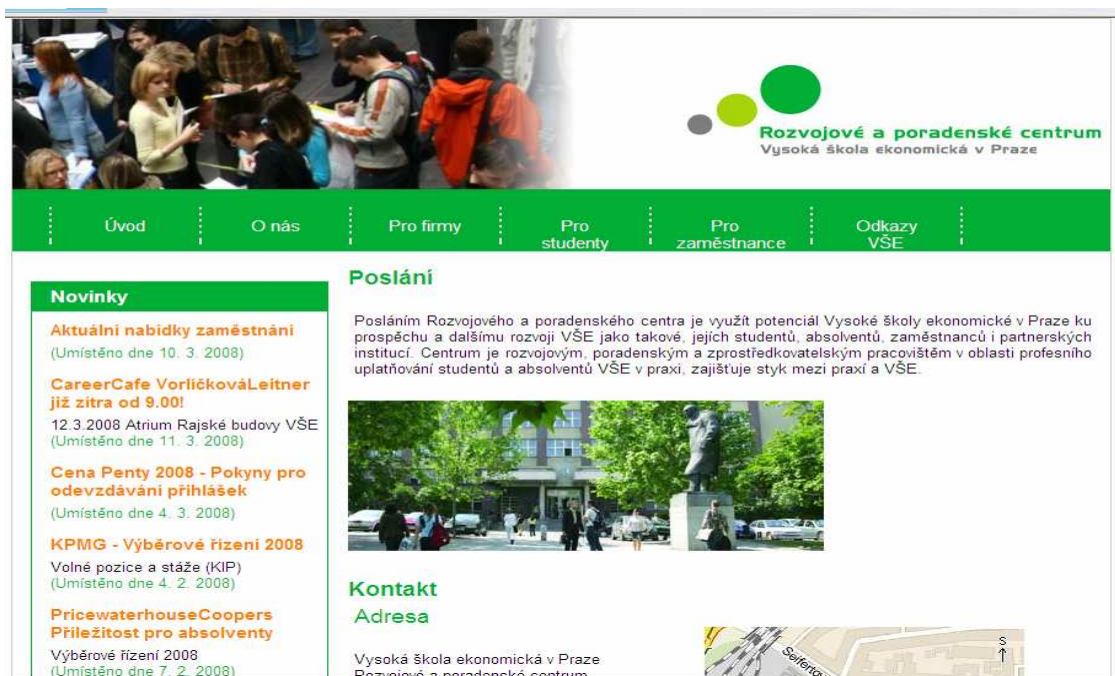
Rozvojové a poradenské centrum
Vysoká škola ekonomická v Praze

Úvod
O nás
Pro firmy
Pro studenty
Pro zaměstnance
Odkazy VŠE

Novinky

Aktuální nabídky zaměstnání
(Umístěno dne 10. 3. 2008)

CareerCafe VorlíčkováLeitner již zítra od 9.00!
12.3.2008 Atrium Rajské budovy VŠE
(Umístěno dne 11. 3. 2008)

Cena Penty 2008 - Pokyny pro odevzdávání přihlášek
(Umístěno dne 4. 3. 2008)

KPMG - Výběrové řízení 2008
Volné pozice a stáže (KIP)
(Umístěno dne 4. 2. 2008)

PricewaterhouseCoopers Příležitost pro absolventy
Výběrové řízení 2008
(Umístěno dne 7. 2. 2008)

Poslání

Posláním Rozvojového a poradenského centra je využít potenciál Vysoké školy ekonomické v Praze ku prospěchu a dalšímu rozvoji VŠE jako takové, jejích studentů, absolventů, zaměstnanců i partnerských institucí. Centrum je rozvojovým, poradenským a zprostředkovatelským pracovištěm v oblasti profesního uplatňování studentů a absolventů VŠE v praxi, zajišťuje styk mezi praxí a VŠE.

Kontakt
Adresa

Vysoká škola ekonomická v Praze
Rozvojové a poradenské centrum

S
Seifertova